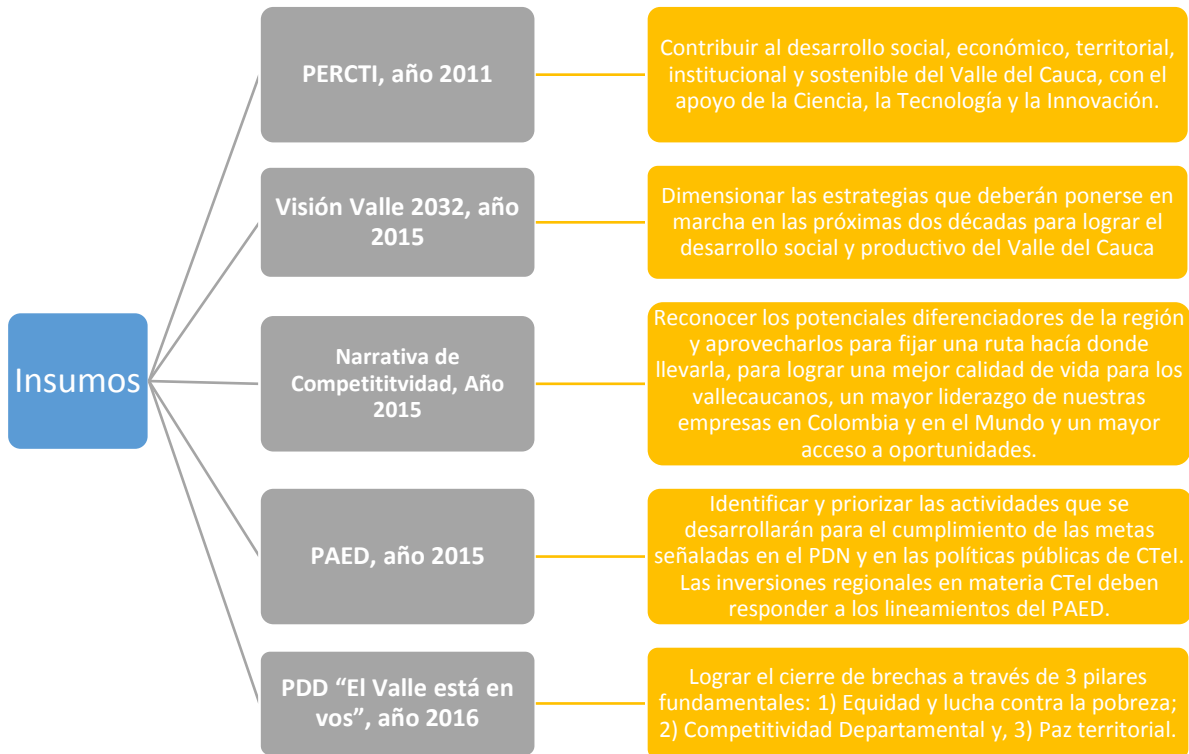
Insumos

PERCTI, año 2011

Contribuir al desarrollo social, económico, territorial, institucional y sostenible del Valle del Cauca, con el apoyo de la Ciencia, la Tecnología y la Innovación.

Visión Valle 2032, año 2015

Dimensionar las estrategias que deberán ponerse en marcha en las próximas dos décadas para lograr el desarrollo social y productivo del Valle del Cauca

Narrativa de Competititvidad, Año 2015

Reconocer los potenciales diferenciadores de la región y aprovecharlos para fijar una ruta hacía donde llevarla, para lograr una mejor calidad de vida para los vallecaucanos, un mayor liderazgo de nuestras empresas en Colombia y en el Mundo y un mayor acceso a oportunidades.

PAED, año 2015

Identificar y priorizar las actividades que se desarrollarán para el cumplimiento de las metas señaladas en el PDN y en las políticas públicas de CTeI. Las inversiones regionales en materia CTeI deben responder a los lineamientos del PAED.

PDD “El Valle está en vos”, año 2016

Lograr el cierre de brechas a través de 3 pilares fundamentales: 1) Equidad y lucha contra la pobreza; 2) Competitividad Departamental y, 3) Paz territorial.